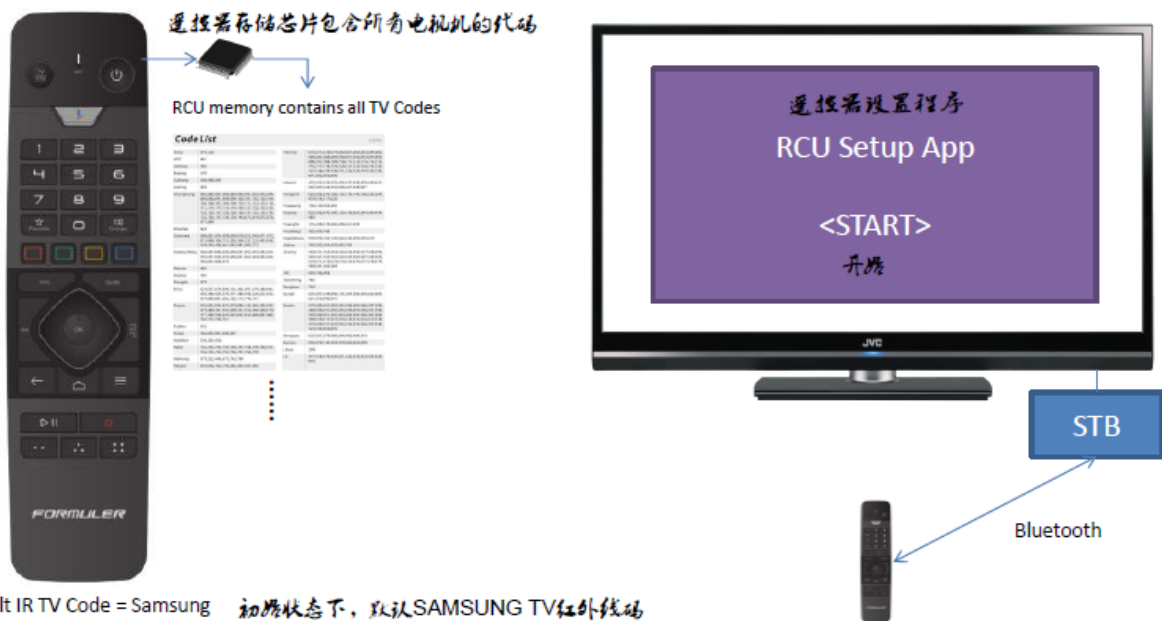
遥控器存储芯片包含所有电视机的代码

RCU memory contains all TV Codes

Code List

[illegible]

1 2 3
4 5 6
7 8 9
0

OK

FORMULER

遥控器设置程序

RCU Setup App

<START>

开始

JVC

STB

Bluetooth

lt IR TV Code = Samsung

初始状态下，默认SAMSUNG TV红外线码